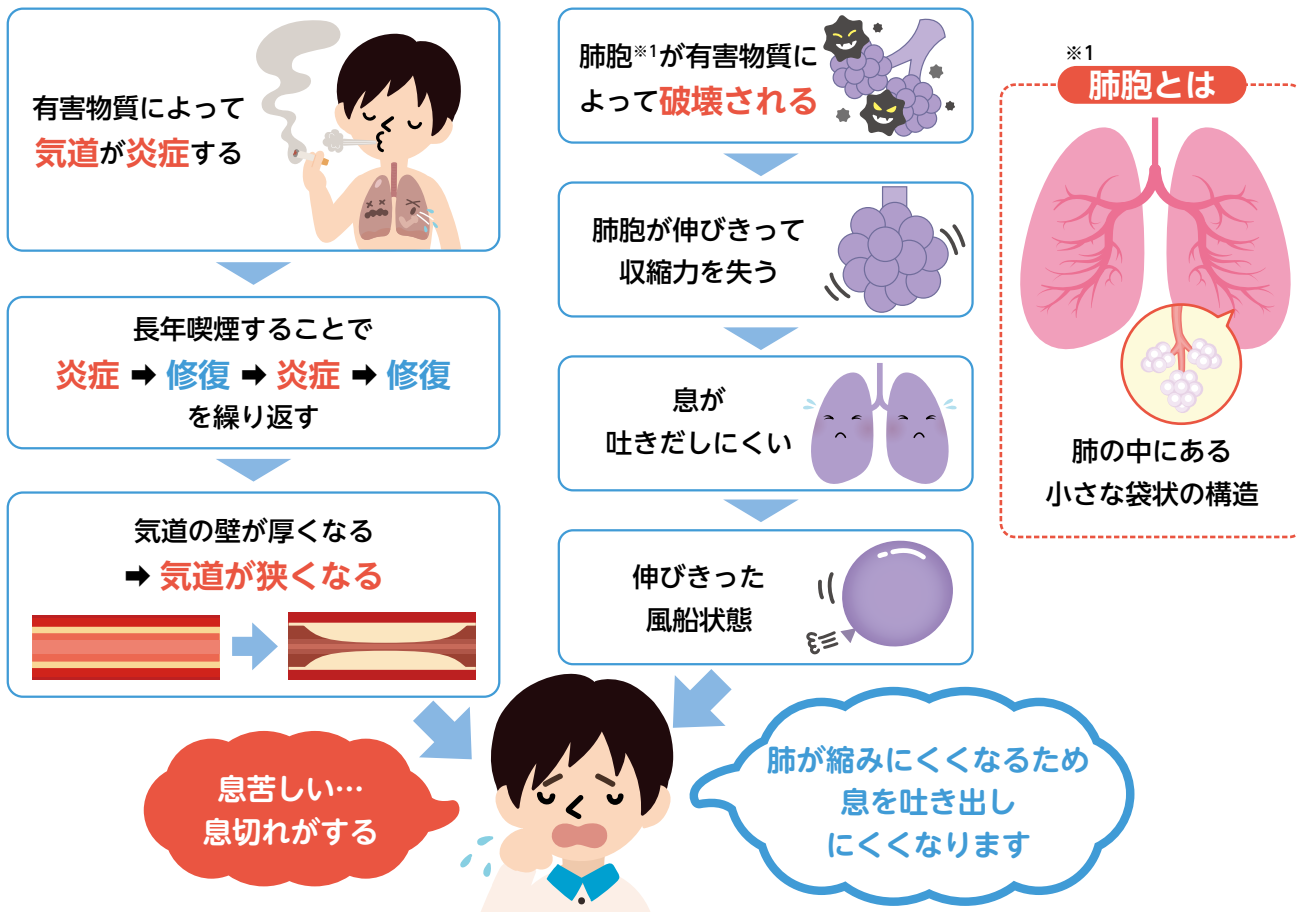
有害物質によって
気道が炎症する

長年喫煙することで
炎症 ➡ 修復 ➡ 炎症 ➡ 修復
を繰り返す

気道の壁が厚くなる
➡ 気道が狭くなる

肺胞$^{※1}$が有害物質によって破壊される

肺胞が伸びきって
収縮力を失う

息が
吐きだしにくい

伸びきった
風船状態

※1
肺胞とは

肺の中にある
小さな袋状の構造

息苦しい…
息切れがする

肺が縮みにくくなるため
息を吐き出し
にくくなります